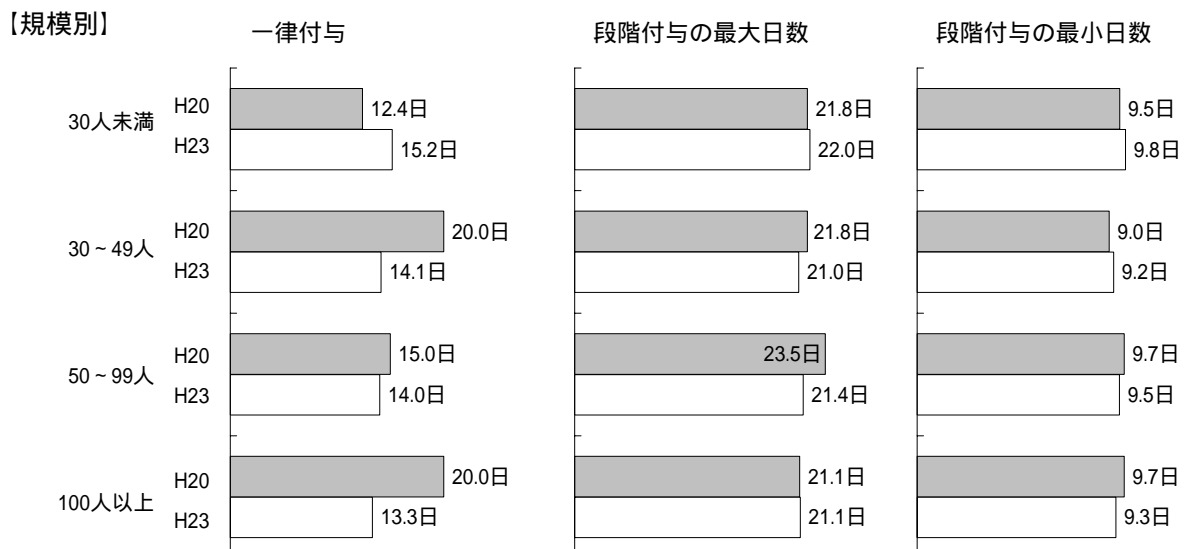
【規模別】

一律付与

段階付与の最大日数

段階付与の最小日数

30人未満 H20 12.4日 21.8日 9.5日
H23 15.2日 22.0日 9.8日

30 ~ 49人 H20 20.0日 21.8日 9.0日
H23 14.1日 21.0日 9.2日

50 ~ 99人 H20 15.0日 23.5日 9.7日
H23 14.0日 21.4日 9.5日

100人以上 H20 20.0日 21.1日 9.7日
H23 13.3日 21.1日 9.3日